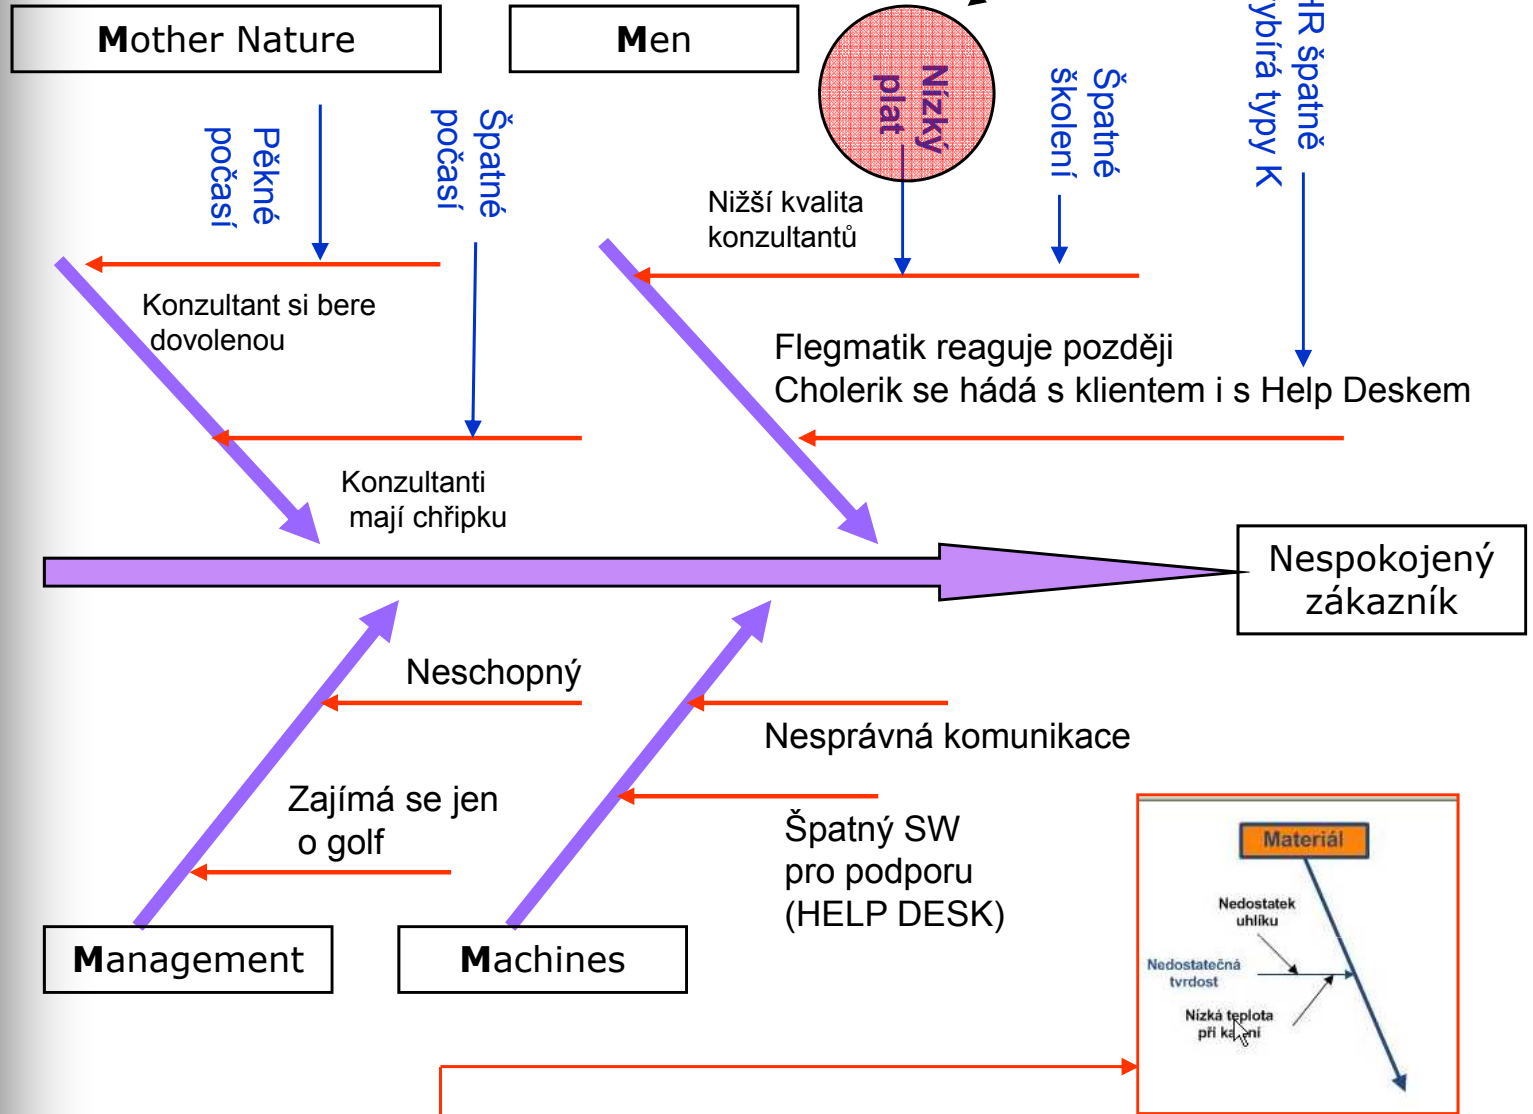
Mother Nature

Men

Nízký plat

Špatné školení

HR špatně vybírá typy K

Pěkné počasí

Špatné počasí

Nižší kvalita konzultantů

Konzultant si bere dovolenou

Flegmatik reaguje později
Cholerik se hádá s klientem i s Help Deskem

Konzultanti mají chřipku

Nespokojený zákazník

Neschopný

Nesprávná komunikace

Zajímá se jen o golf

Špatný SW pro podporu (HELP DESK)

Management

Machines

Materiál

Nedostatek uhlíku

Nedostatečná tvrdost

Nízká teplota při ka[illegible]ní